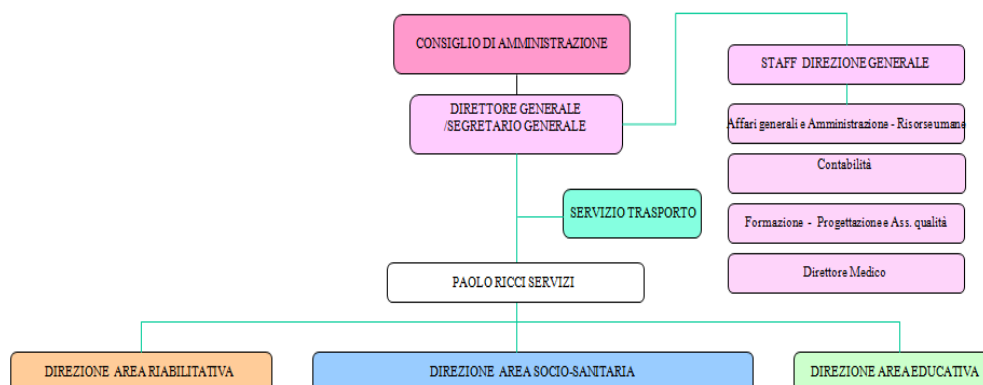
CONSIGLIO DI AMMINISTRAZIONE

STAFF DIREZIONE GENERALE

DIRETTORE GENERALE /SEGRETARIO GENERALE

Affari generali e Amministrazione - Risorse umane

Contabilità

SERVIZIO TRASPORTO

Formazione - Progettazione e Ass. qualità

Direttore Medico

PAOLO RICCI SERVIZI

DIREZIONE AREA RIABILITATIVA

DIREZIONE AREA SOCIO-SANITARIA

DIREZIONE AREA EDUCATIVA